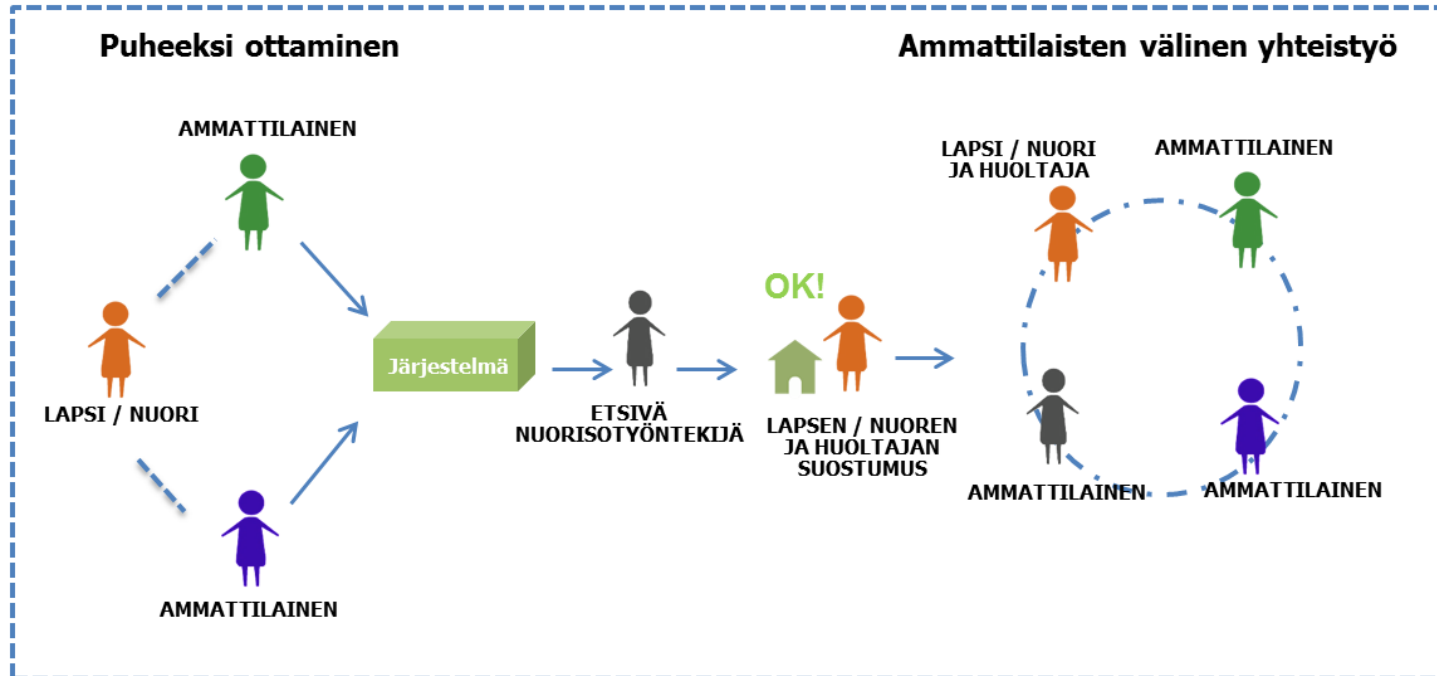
Puheeksi ottaminen

Ammattilaisten välinen yhteistyö

AMMATTILAINEN

LAPSI / NUORI

AMMATTILAINEN

Järjestelmä

ETSIVÄ NUORISOTYÖNTEKIJÄ

OK!

LAPSEN / NUOREN JA HUOLTAJAN SUOSTUMUS

LAPSI / NUORI JA HUOLTAJA

AMMATTILAINEN

AMMATTILAINEN

AMMATTILAINEN